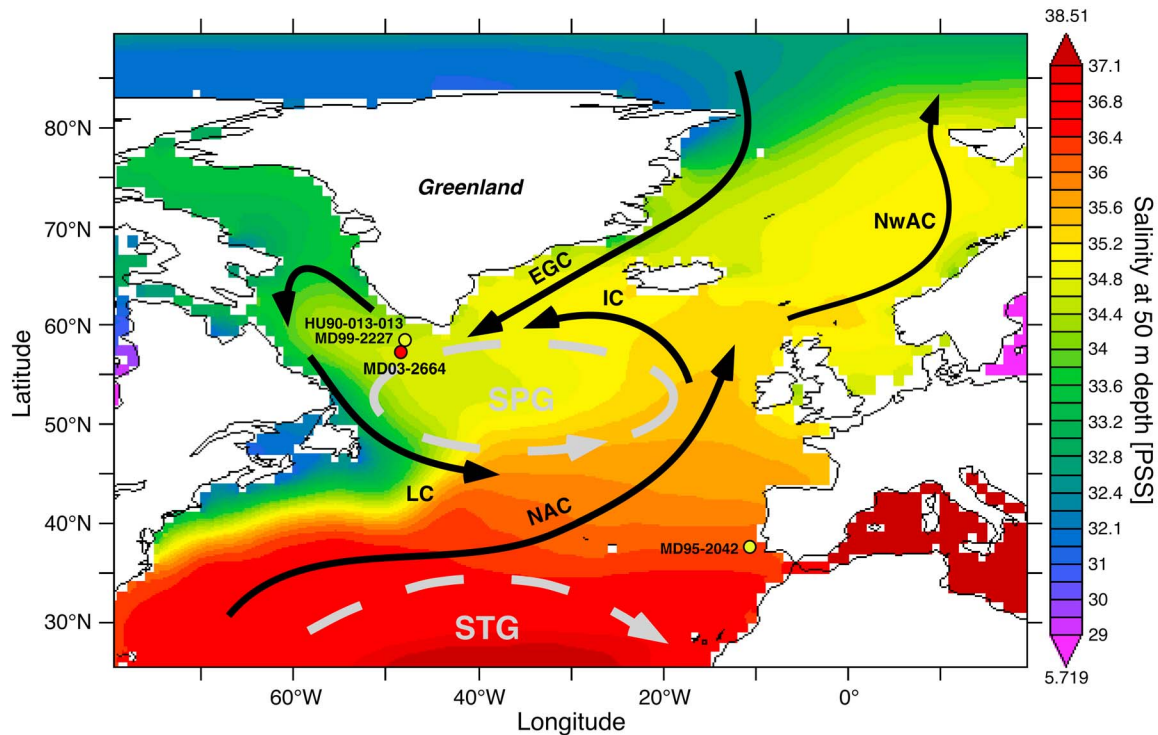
Greenland

EGC

NwAC

IC

HU90-013-013
MD99-2227
MD03-2664

SPG

LC

NAC

MD95-2042

STG

80°N
70°N
60°N
50°N
40°N
30°N

Latitude

60°W
40°W
20°W
0°

Longitude

38.51
37.1
36.8
36.4
36
35.6
35.2
34.8
34.4
34
33.6
33.2
32.8
32.4
32.1
31
30
29
5.719

Salinity at 50 m depth [PSS]